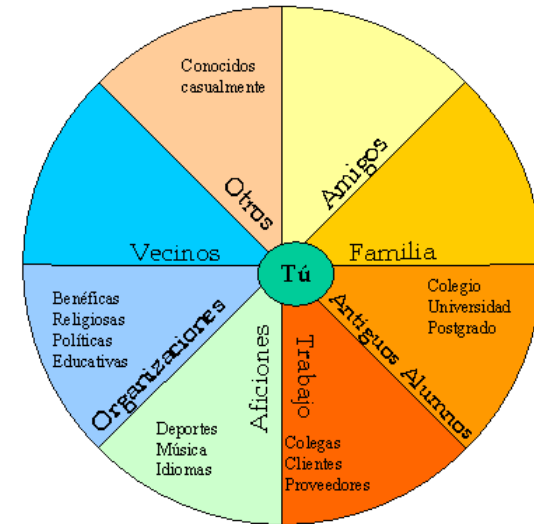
Conocidos casualmente

Otros

Amigos

Vecinos

Tú

Familia

Colegio
Universidad
Postgrado

Antiguos Alumnos

Benéficas
Religiosas
Políticas
Educativas

Organizaciones

Aficiones

Trabajo

Deportes
Música
Idiomas

Colegas
Clientes
Proveedores